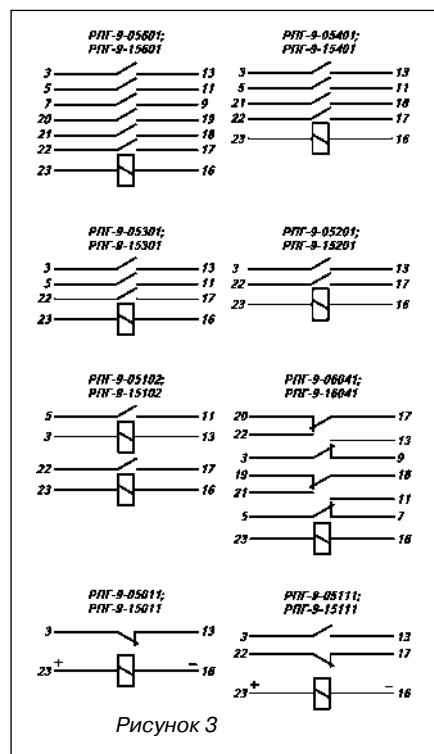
РПГ-9-05601;
РПГ-9-15601

3 13
5 11
7 9
20 19
21 18
22 17
23 16

РПГ-9-05401;
РПГ-9-15401

3 13
5 11
21 18
22 17
23 16

РПГ-9-05301;
РПГ-9-15301

3 13
5 11
22 17
23 16

РПГ-9-05201;
РПГ-9-15201

3 13
22 17
23 16

РПГ-9-05102;
РПГ-9-15102

5 11
3 13
22 17
23 16

РПГ-9-06041;
РПГ-9-16041

20 17
22 13
3 9
19 18
21 11
5 7
23 16

РПГ-9-05011;
РПГ-9-15011

3 13
23 + − 16

РПГ-9-05111;
РПГ-9-15111

3 13
22 17
23 + − 16

Рисунок 3